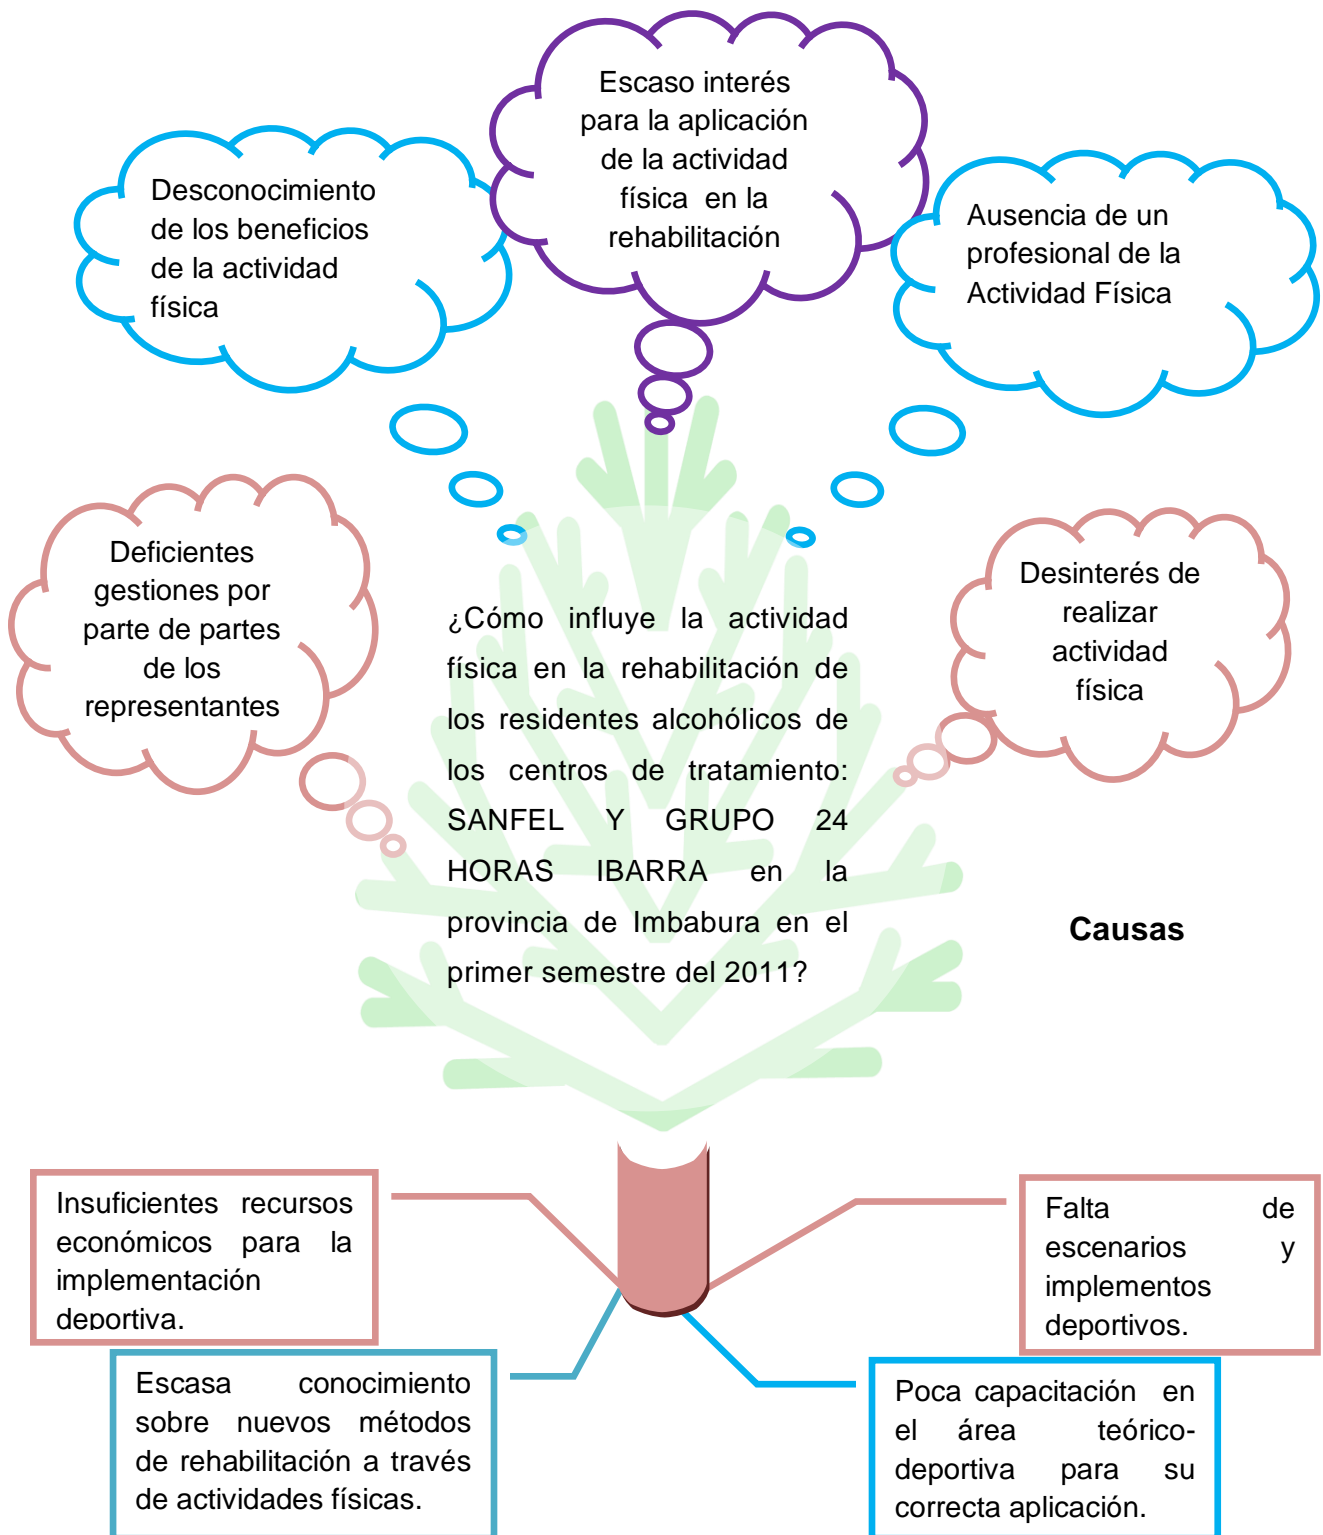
Escaso interés para la aplicación de la actividad física en la rehabilitación

Desconocimiento de los beneficios de la actividad física

Ausencia de un profesional de la Actividad Física

Deficientes gestiones por parte de partes de los representantes

Desinterés de realizar actividad física

¿Cómo influye la actividad física en la rehabilitación de los residentes alcohólicos de los centros de tratamiento: SANFEL Y GRUPO 24 HORAS IBARRA en la provincia de Imbabura en el primer semestre del 2011?

Causas

Insuficientes recursos económicos para la implementación deportiva.

Falta de escenarios y implementos deportivos.

Escasa conocimiento sobre nuevos métodos de rehabilitación a través de actividades físicas.

Poca capacitación en el área teórico-deportiva para su correcta aplicación.